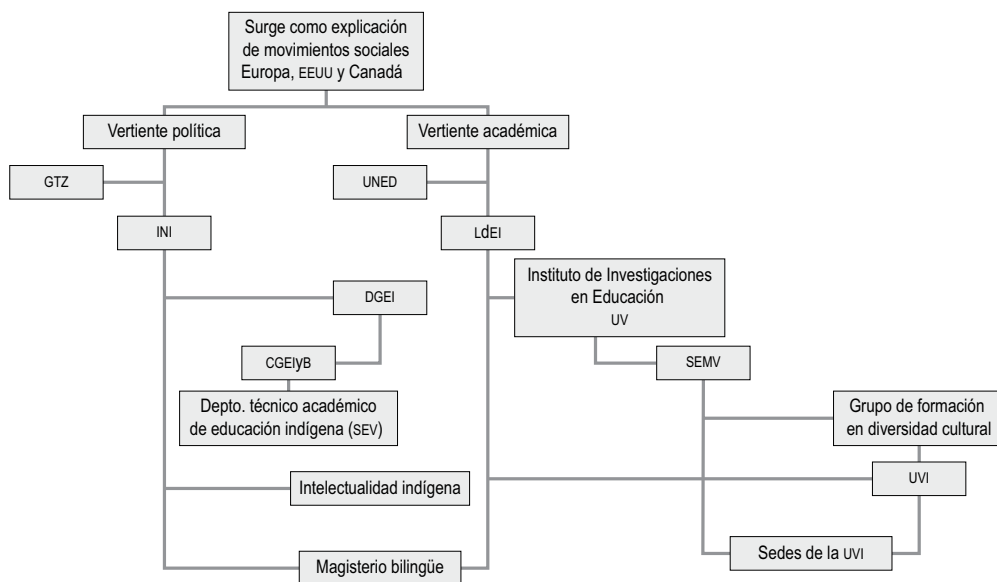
Surge como explicación de movimientos sociales Europa, EEUU y Canadá

Vertiente política

Vertiente académica

GTZ

UNED

INI

LdEI

DGEI

Instituto de Investigaciones en Educación UV

CGEIyB

SEMV

Depto. técnico académico de educación indígena (SEV)

Grupo de formación en diversidad cultural

Intelectualidad indígena

UVI

Sedes de la UVI

Magisterio bilingüe